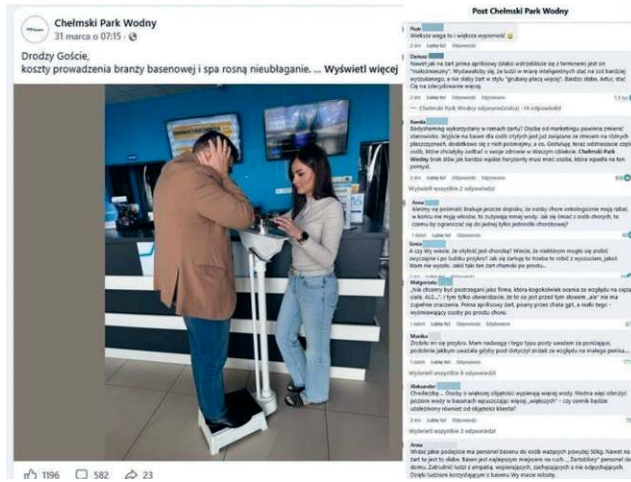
Chełmski Park Wodny
31 marca o 07:15 · 

Drodzy Goście,
koszty prowadzenia branży basenowej i spa rosną nieubłaganie. ... Wyświetl więcej

1196 582 23

Post Chełmski Park Wodny

Większa waga to i większa wyporność 😂

Dariusz
Nawet jak na żart prima aprilisowy słabo wstrzeliście się z terminem jest on "nadkolmiennym". Wydawałoby się, że ludzi w mniej inteligentych stać na coś bardziej wyszukanego, a nie słaby żart w stylu "grubszy płacy więcej". Bardzo słabe, Artur, stać Cię na zdecydowanie więcej.

Chełmski Park Wodny odpowiedział(a) · 14 odpowiedzi

Kamila
Beznadziejnie wykorzystany w ramach żartu! Osoba od marketingu powinna zmienić stanowisko. Wyjście na basen dla osób otyłych jest już związane ze stresem na różnych płaszczyznach, dodatkowo się z nich pośmiejmy, a co. Gratuluję, teraz odstraszacie część osób, które chciałyby zadbać o swoje zdrowie w Waszym obiekcie. Chełmski Park Wodny brak słów jak bardzo wąskie horyzonty musi mieć osoba, która wpadła na ten pomysł.

Wyświetl wszystkie 2 odpowiedzi

Anna
Alkomy się pośmiali. Brakuje jeszcze dopisku, że osoby chore onkologicznie mają rabat, w końcu nie mają włosów, to zużywają mniej wody. Jak się śmiać z osób chorych, to czemu by ograniczać się do jednej tylko jednostki chorobowej?

Ernie
A czy Wy wiecie, że otyłość jest chorobą? Wiecie, że niektórzy mogliby się zrobić zwyczajnie i po ludzku przykro? Jak się żartuje to trzeba to robić z wyczuciem, jakoś ktoś nie wyszło, takie takie ten żart chamski po prostu.

Małgorzata
„Nie chcemy być postrzegani jako firma, która kogokolwiek ocenia ze względu na cięża ciała. ALE...". I tym tylko utwierdzacie, że to co jest przed tym słowem „ale" nie ma zupełnie znaczenia. Nawe aprilisowy żart, przemy przez chała gart, a mało tego - wyśmiewający osoby po prostu chore.

Marika
Zrobiło mi się przykro. Mam nadwagę i tego typu posty uważam za poniżające, podobnie jakbym uważała gdyby post dotyczył zniżek ze względu na małego penisa...

Wyświetl wszystkie 6 odpowiedzi

Aleksander
Chodzi... Osoby o większej objętości wypierają więcej wody. Można więc obniżyć poziom wody w basenach wpuszczając więcej „większych" - czy cennik będzie uzależniony również od objętości klienta?

Wyświetl wszystkie 3 odpowiedzi

Anna
Widać jakie podejście ma personel basenu do osób ważących powyżej 50kg. Nawet na żart to jest to słabe. Basen jest najlepszym miejscem na ruch..., Zwrotności personel do domu. Zatrudnić ludzi z empatią, wspierających, zachęcających a nie odpychających. Dzięki ludziom korzystającym z basenu Wy macie robotę.